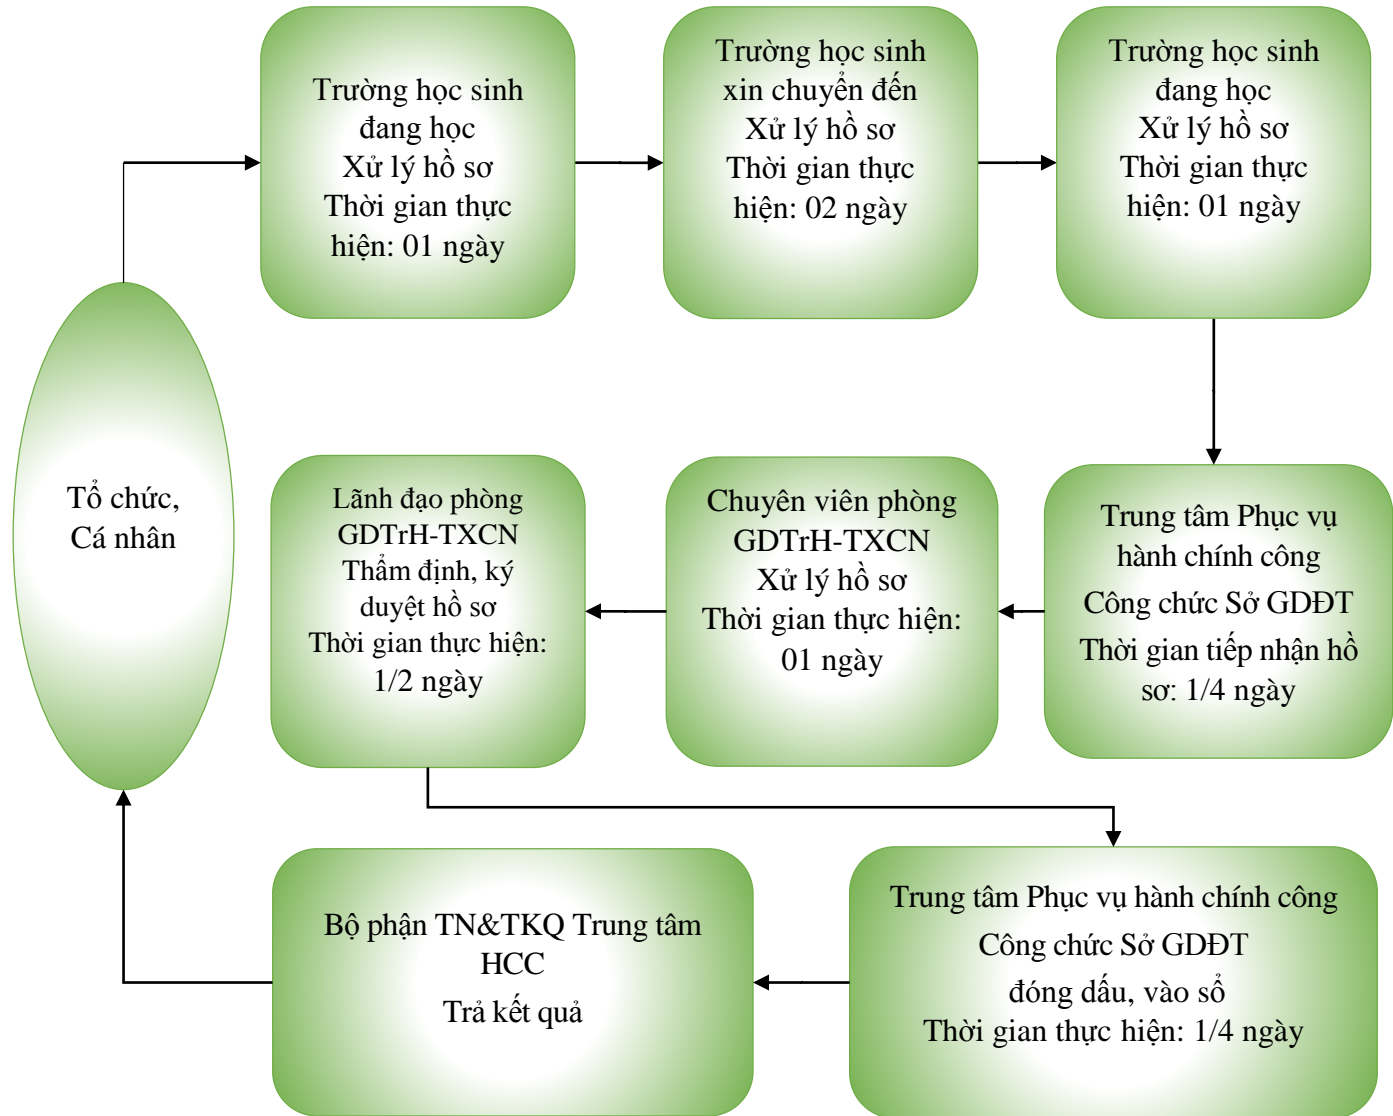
Tổ chức, Cá nhân

Trường học sinh đang học
Xử lý hồ sơ
Thời gian thực hiện: 01 ngày

Trường học sinh xin chuyển đến
Xử lý hồ sơ
Thời gian thực hiện: 02 ngày

Trường học sinh đang học
Xử lý hồ sơ
Thời gian thực hiện: 01 ngày

Trung tâm Phục vụ hành chính công
Công chức Sở GDĐT
Thời gian tiếp nhận hồ sơ: 1/4 ngày

Chuyên viên phòng GDTrH-TXCN
Xử lý hồ sơ
Thời gian thực hiện: 01 ngày

Lãnh đạo phòng GDTrH-TXCN
Thẩm định, ký duyệt hồ sơ
Thời gian thực hiện: 1/2 ngày

Trung tâm Phục vụ hành chính công
Công chức Sở GDĐT
đóng dấu, vào sổ
Thời gian thực hiện: 1/4 ngày

Bộ phận TN&TKQ Trung tâm HCC
Trả kết quả